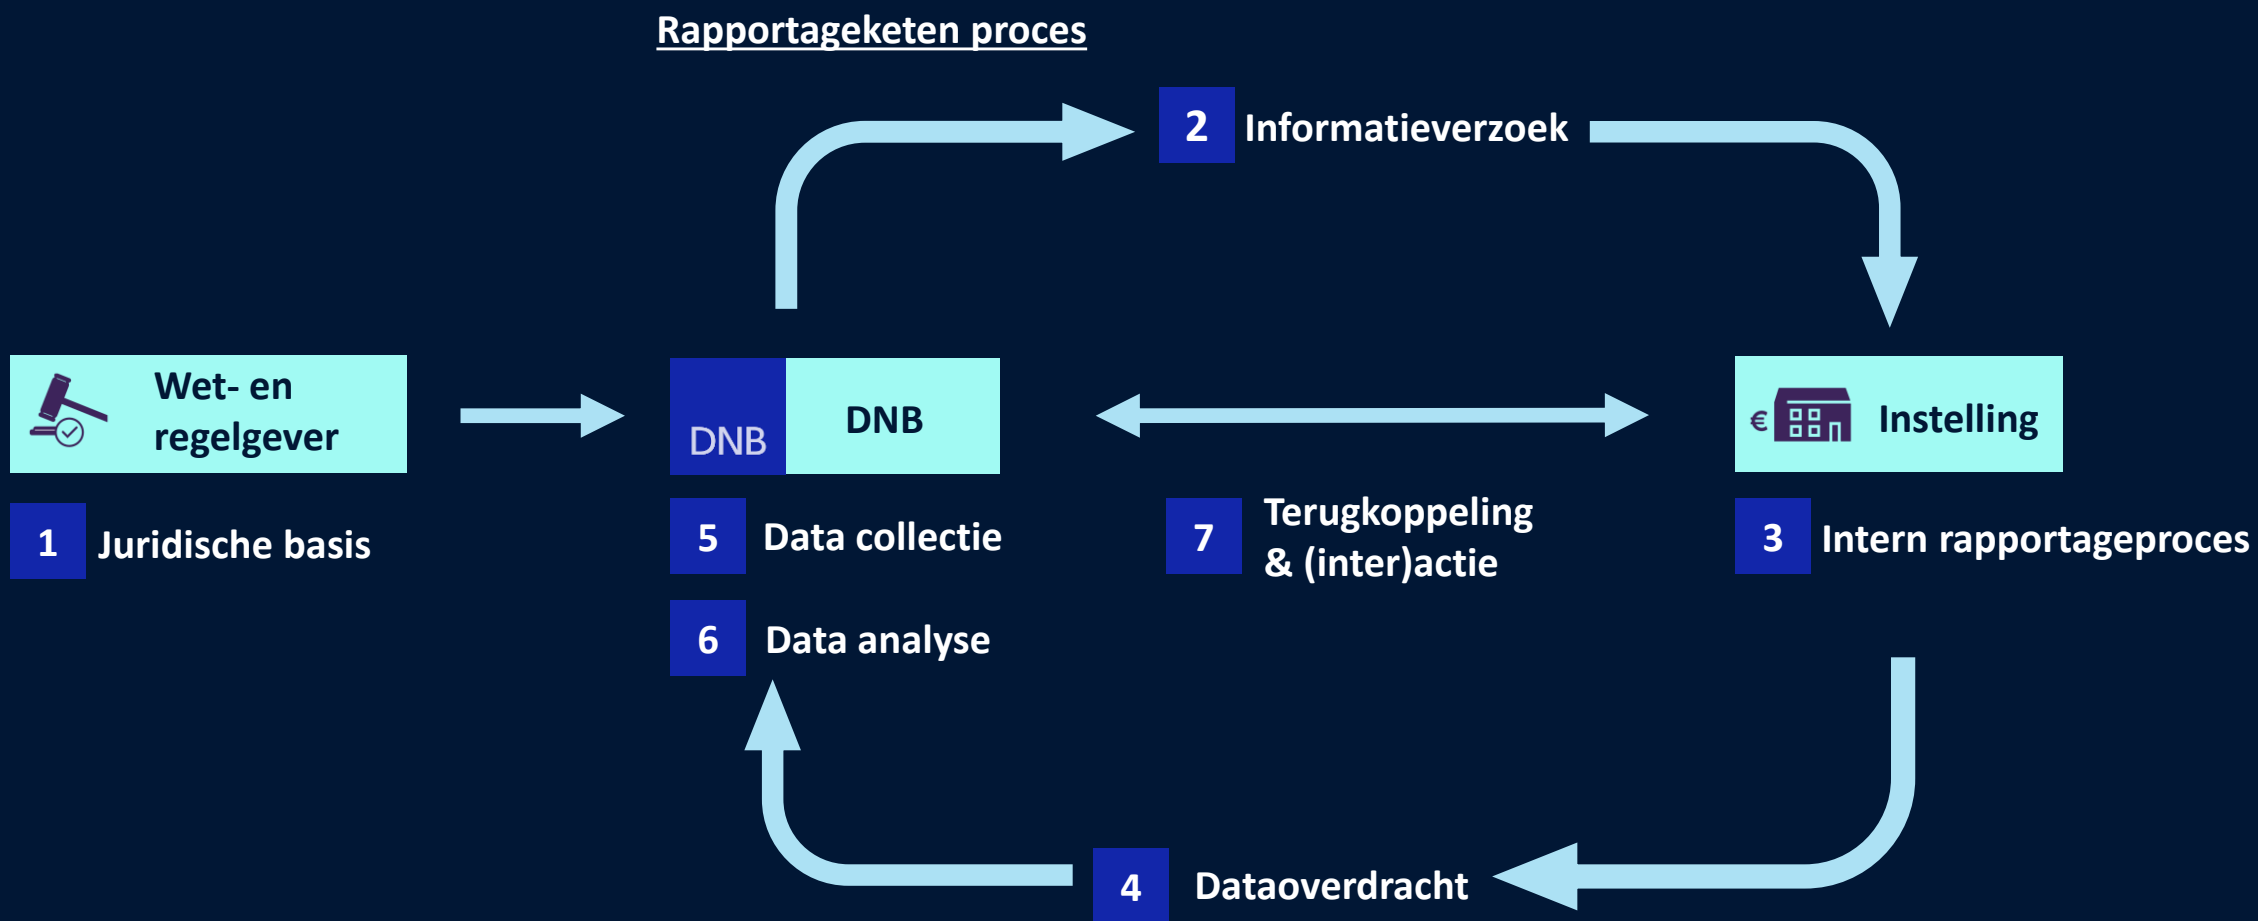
Rapportageketen proces

2 Informatieverzoek

Wet- en regelgever

DNB DNB

€ Instelling

1 Juridische basis

5 Data collectie

7 Terugkoppeling & (inter)actie

3 Intern rapportageproces

6 Data analyse

4 Dataoverdracht